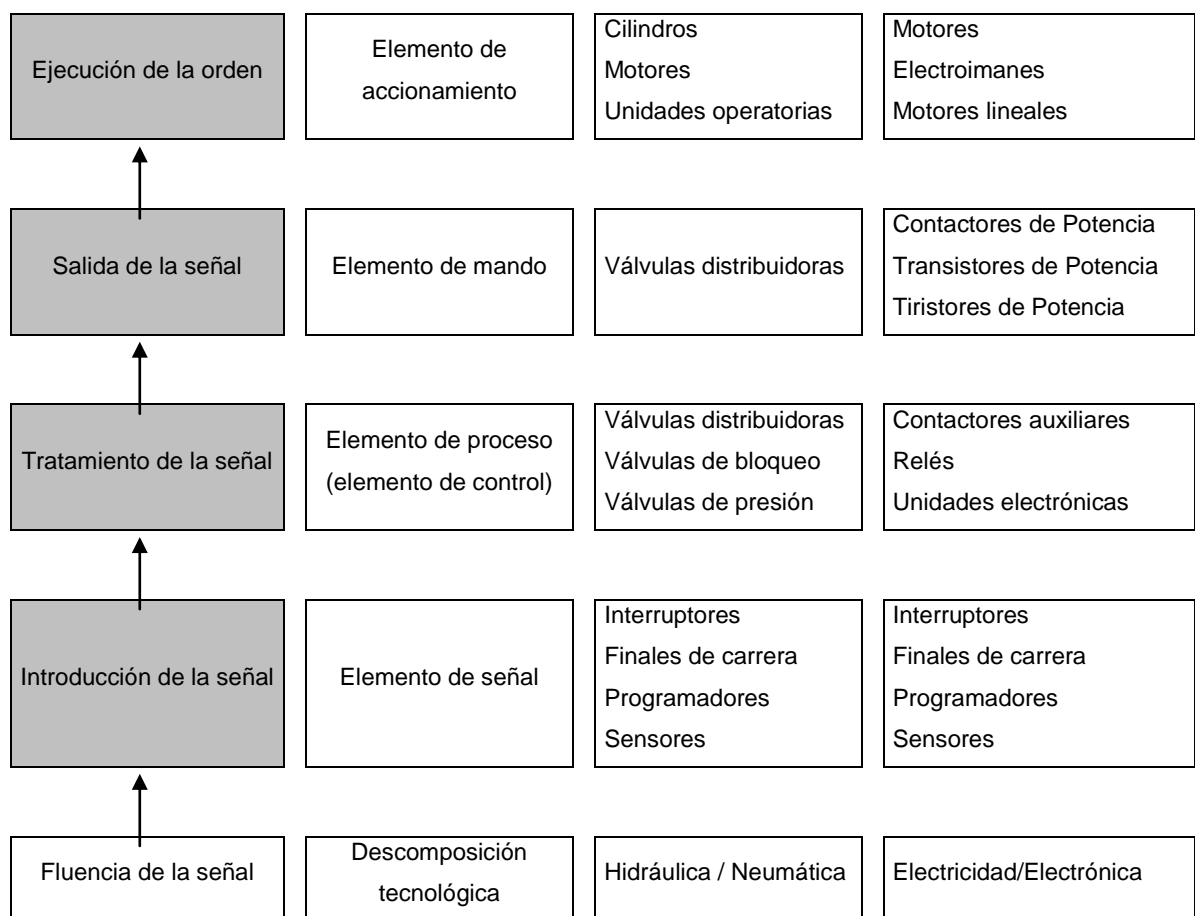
| Ejecución de la orden | Elemento de accionamiento | Cilindros<br>Motores<br>Unidades operatorias | Motores<br>Electroimanes<br>Motores lineales |
|---|---|---|---|
| Salida de la señal | Elemento de mando | Válvulas distribuidoras | Contactores de Potencia<br>Transistores de Potencia<br>Tiristores de Potencia |
| Tratamiento de la señal | Elemento de proceso (elemento de control) | Válvulas distribuidoras<br>Válvulas de bloqueo<br>Válvulas de presión | Contactores auxiliares<br>Relés<br>Unidades electrónicas |
| Introducción de la señal | Elemento de señal | Interruptores<br>Finales de carrera<br>Programadores<br>Sensores | Interruptores<br>Finales de carrera<br>Programadores<br>Sensores |
| Fluencia de la señal | Descomposición tecnológica | Hidráulica / Neumática | Electricidad/Electrónica |